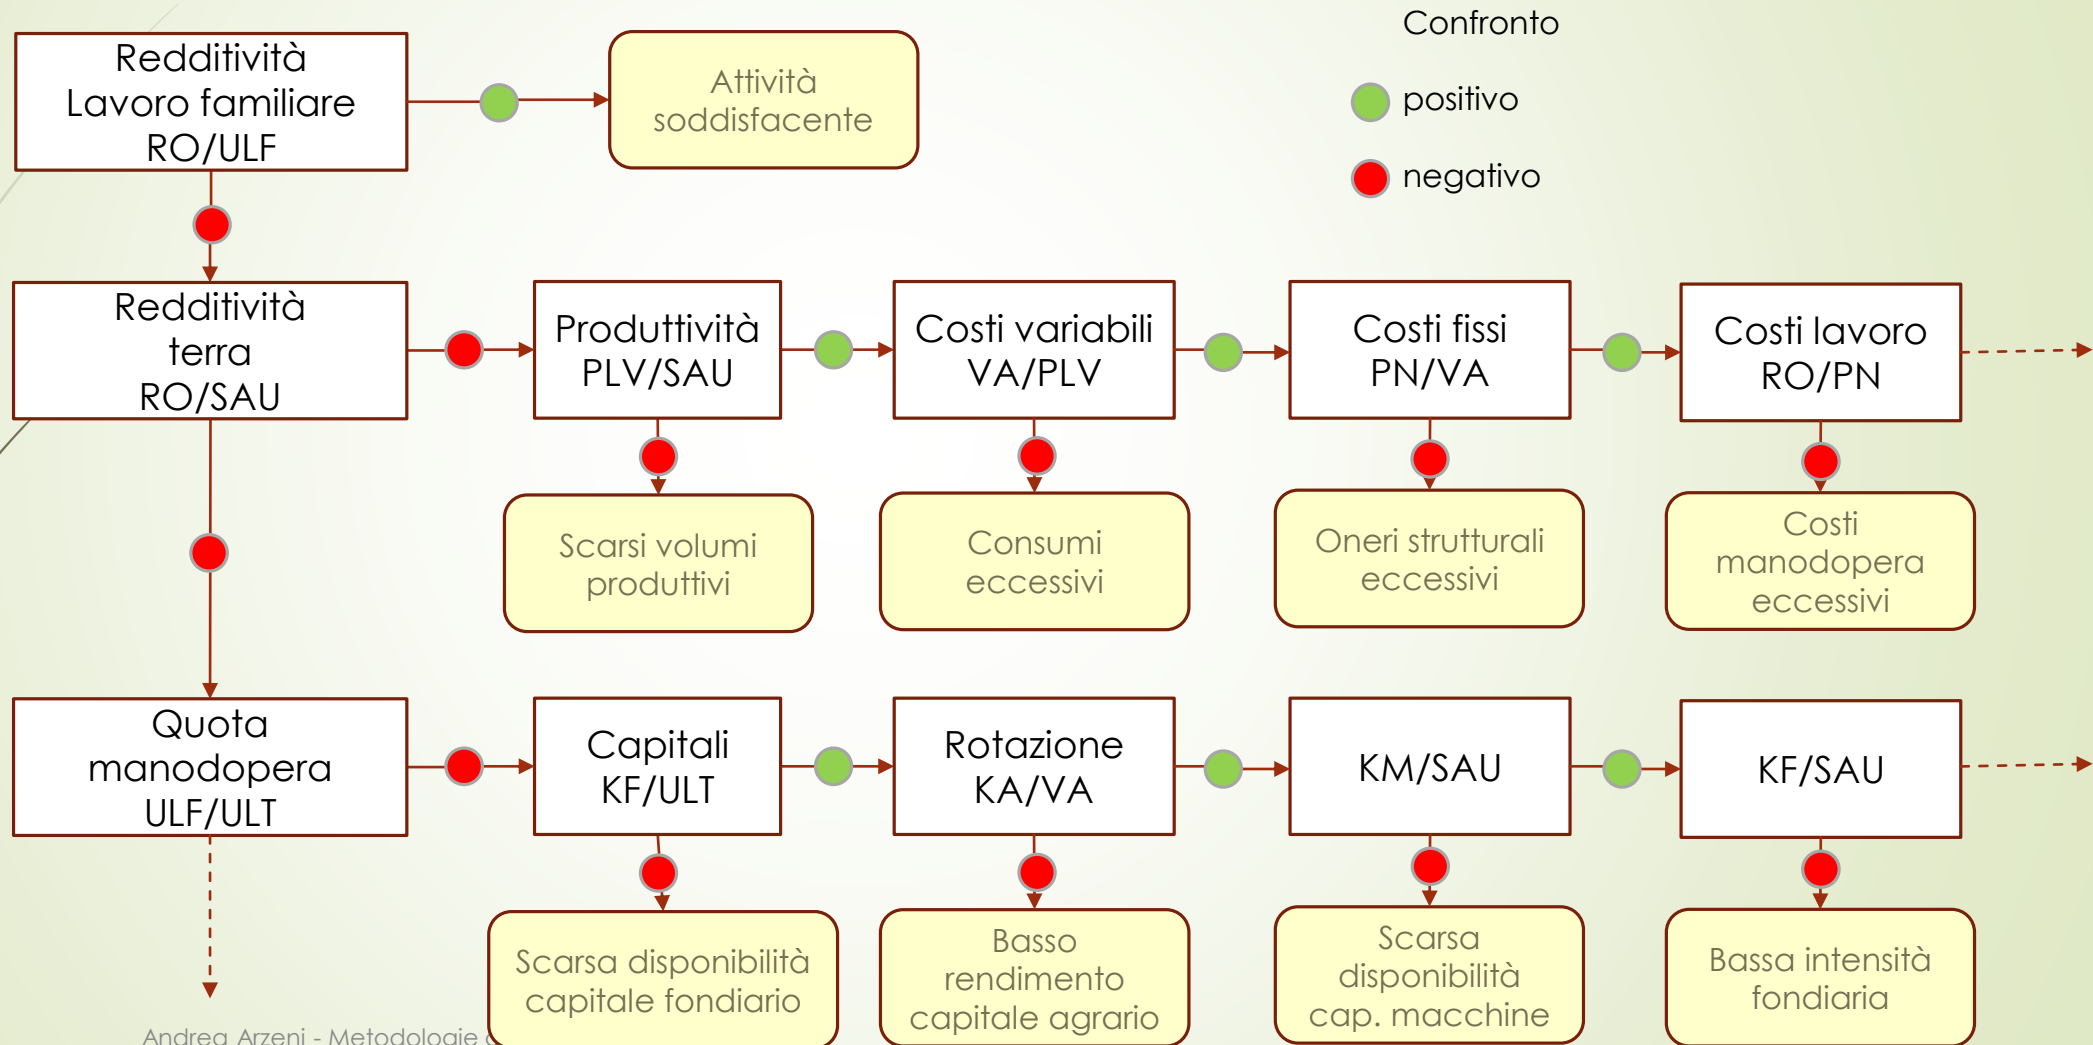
Confronto

positivo

negativo

Redditività Lavoro familiare RO/ULF

Attività soddisfacente

Redditività terra RO/SAU

Produttività PLV/SAU

Costi variabili VA/PLV

Costi fissi PN/VA

Costi lavoro RO/PN

Scarsi volumi produttivi

Consumi eccessivi

Oneri strutturali eccessivi

Costi manodopera eccessivi

Quota manodopera ULF/ULT

Capitali KF/ULT

Rotazione KA/VA

KM/SAU

KF/SAU

Scarsa disponibilità capitale fondiario

Basso rendimento capitale agrario

Scarsa disponibilità cap. macchine

Bassa intensità fondiaria

Andrea Arzeni - Metodologie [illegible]